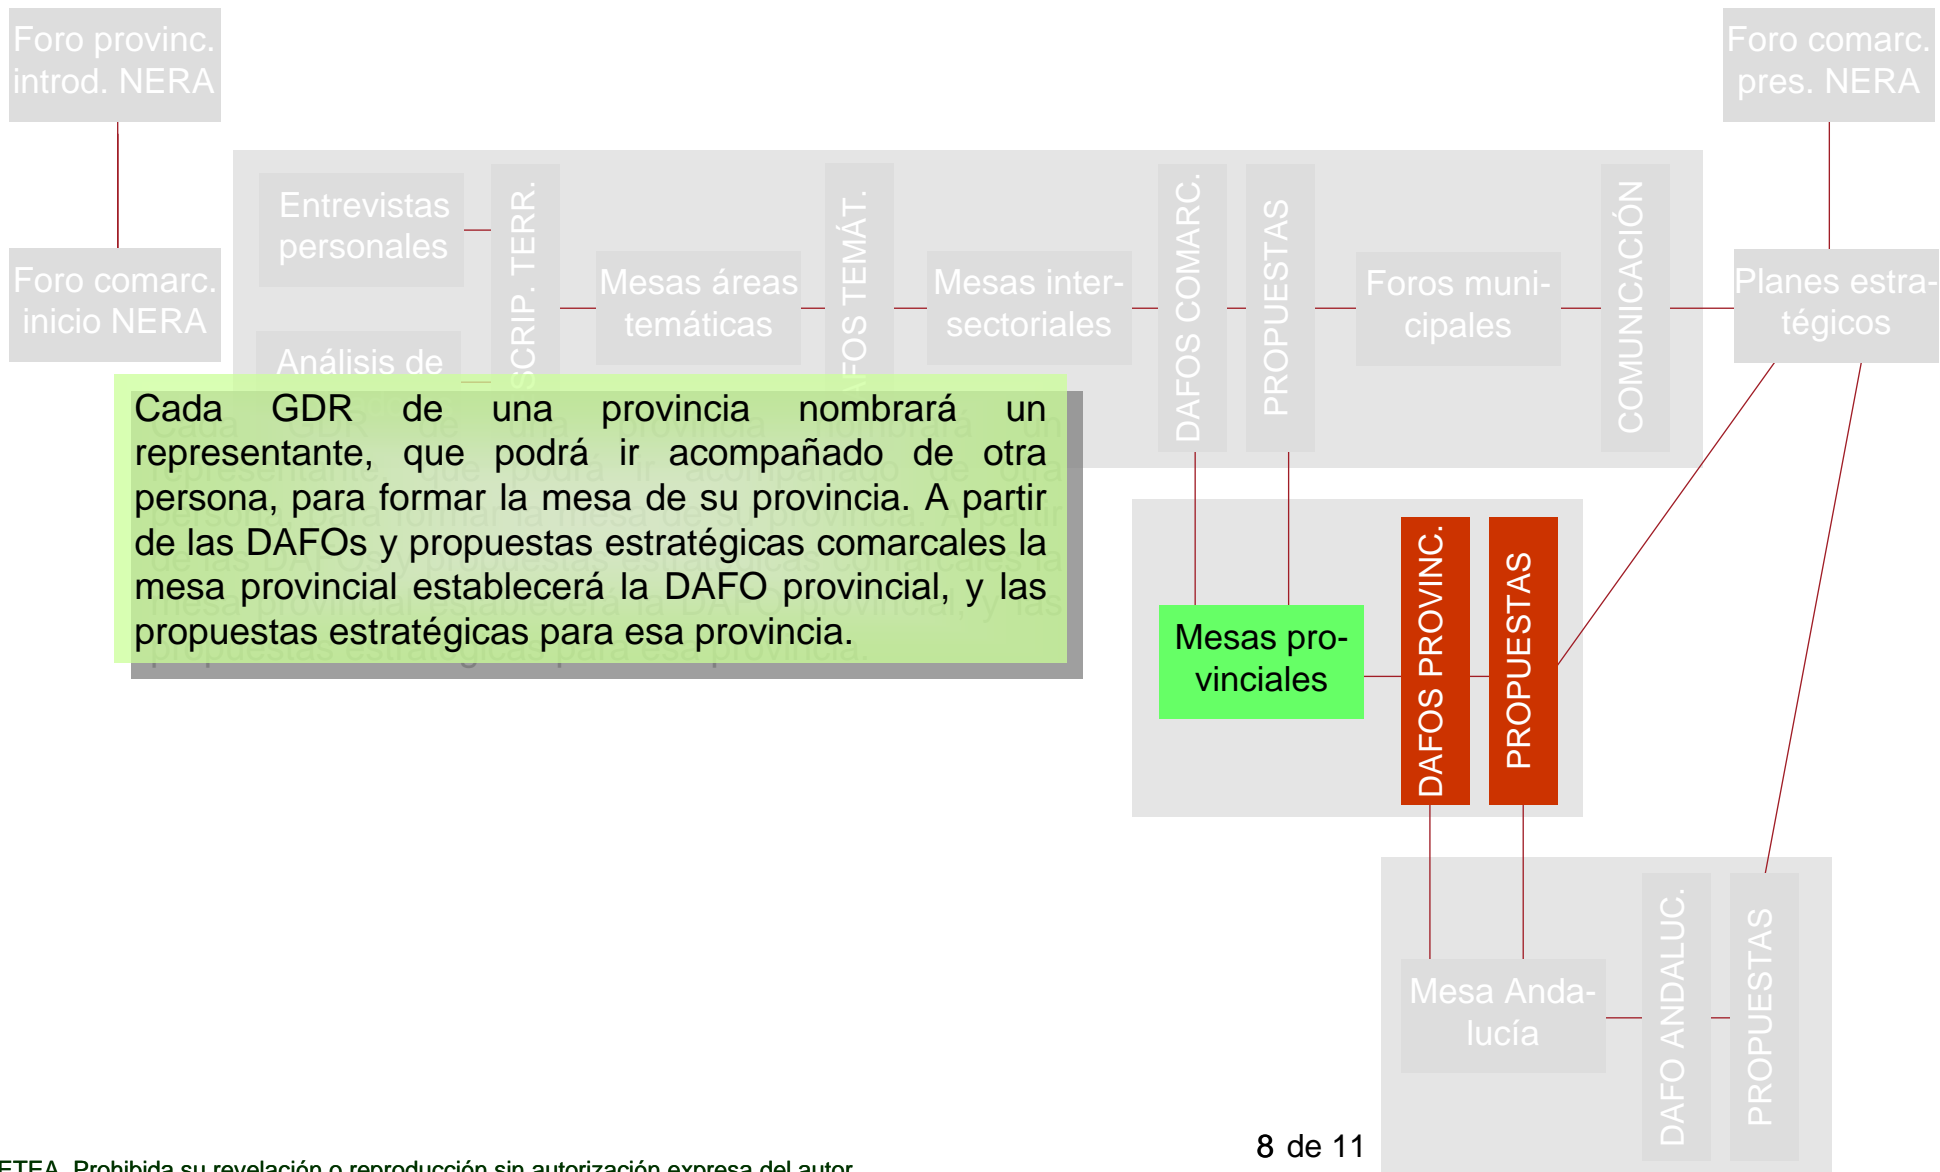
Foro provinc. introd. NERA

Foro comarc. pres. NERA

Foro comarc. inicio NERA

Entrevistas personales

Análisis de

SCRIP. TERR.

Mesas áreas temáticas

FOS TEMÁT.

Mesas intersectoriales

DAFOS COMARC.

PROPUESTAS

Foros municipales

COMUNICACIÓN

Planes estratégicos

Cada GDR de una provincia nombrará un representante, que podrá ir acompañado de otra persona, para formar la mesa de su provincia. A partir de las DAFOs y propuestas estratégicas comarcales la mesa provincial establecerá la DAFO provincial, y las propuestas estratégicas para esa provincia.

Mesas provinciales

DAFOS PROVINC.

PROPUESTAS

Mesa Andalucía

DAFO ANDALUC.

PROPUESTAS

8 de 11

ETEA. Prohibida su revelación o reproducción sin autorización expresa del autor